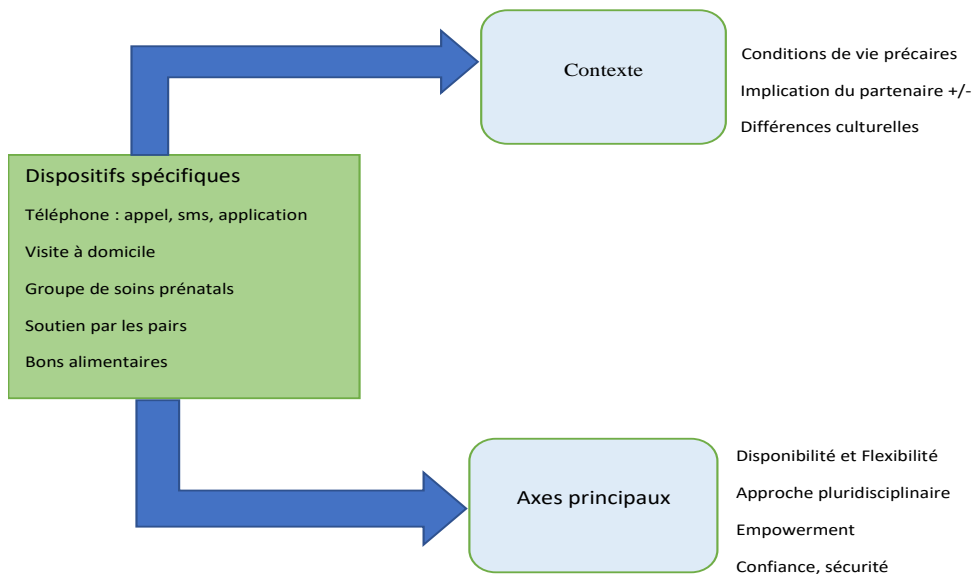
Contexte

Conditions de vie précaires

Implication du partenaire +/-

Différences culturelles

Dispositifs spécifiques

Téléphone : appel, sms, application

Visite à domicile

Groupe de soins prénatals

Soutien par les pairs

Bons alimentaires

Axes principaux

Disponibilité et Flexibilité

Approche pluridisciplinaire

Empowerment

Confiance, sécurité